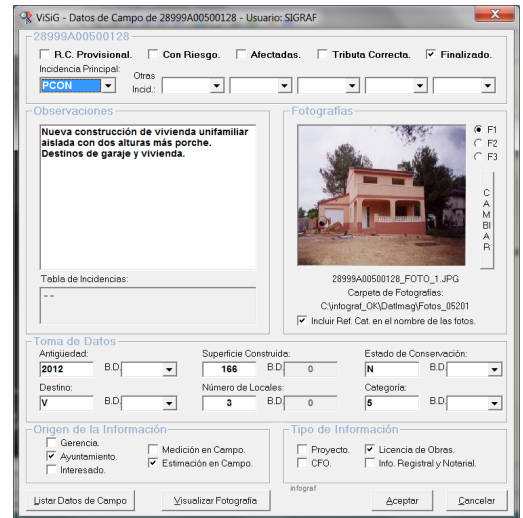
ViSiG - Datos de Campo de 28999A00500128 - Usuario: SIGRAF

28999A00500128

R.C. Provisional. Con Riesgo. Afectadas. Tributa Correcta. Finalizado.

Incidencia Principal: PCON
Otras Incid.:

Observaciones

Nueva construcción de vivienda unifamiliar aislada con dos alturas más porche. Destinos de garaje y vivienda.

Tabla de Incidencias:

--

Fotografías

F1
F2
F3

CAMBIAR

28999A00500128_FOTO_1.JPG
Carpeta de Fotografías:
C:\infograf_OK\DatImag\Fotos_05201
Incluir Ref. Cat. en el nombre de las fotos.

Toma de Datos

Antigüedad: 2012 B.D.
Superficie Construida: 166 B.D. 0
Estado de Conservación: N B.D.
Destino: V B.D.
Número de Locales: 3 B.D. 0
Categoría: 5 B.D.

Origen de la Información

Gerencia.
Ayuntamiento.
Interesado.
Medición en Campo.
Estimación en Campo.

Tipo de Información

Proyecto.
CFO.
Licencia de Obras.
Info. Registral y Notarial.

Listar Datos de Campo
Visualizar Fotografía
infograf
Aceptar
Cancelar